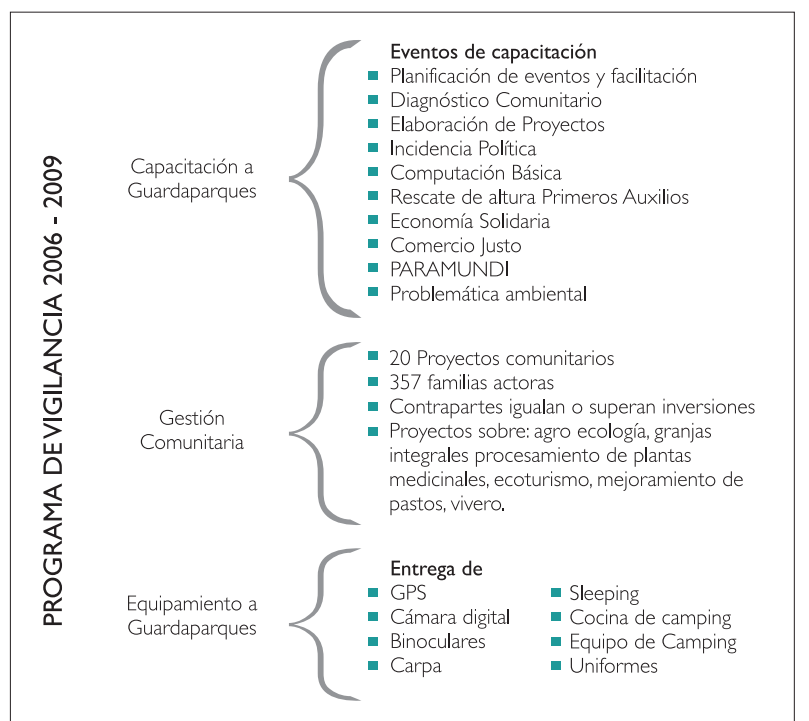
PROGRAMA DE VIGILANCIA 2006 - 2009

Capacitación a Guardaparques

Eventos de capacitación
Planificación de eventos y facilitación
Diagnóstico Comunitario
Elaboración de Proyectos
Incidencia Política
Computación Básica
Rescate de altura Primeros Auxilios
Economía Solidaria
Comercio Justo
PARAMUNDI
Problemática ambiental

Gestión Comunitaria

20 Proyectos comunitarios
357 familias actoras
Contrapartes igualan o superan inversiones
Proyectos sobre: agro ecología, granjas integrales procesamiento de plantas medicinales, ecoturismo, mejoramiento de pastos, vivero.

Equipamiento a Guardaparques

Entrega de
GPS
Cámara digital
Binoculares
Carpa
Sleeping
Cocina de camping
Equipo de Camping
Uniformes